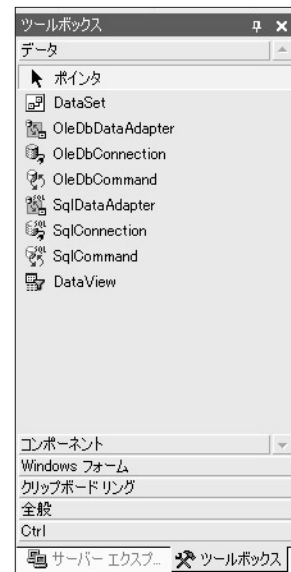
ツールボックス
データ
ポインタ
DataSet
OleDbDataAdapter
OleDbConnection
OleDbCommand
SqlDataAdapter
SqlConnection
SqlCommand
DataView
コンポーネント
Windows フォーム
クリップボード リング
全般
Ctrl
サーバー エクスプ...
ツールボックス